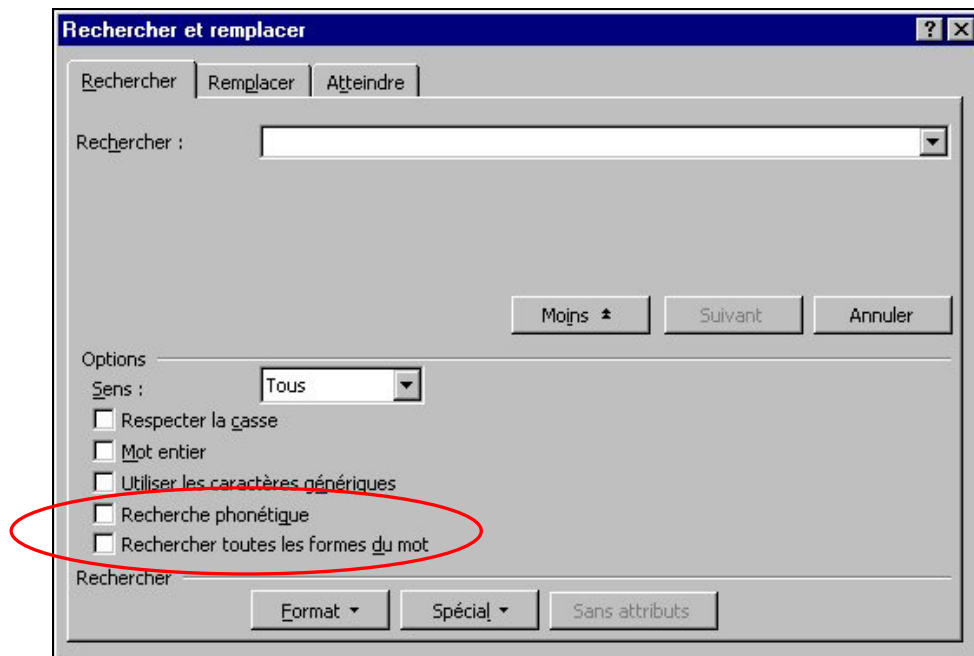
Rechercher et remplacer

?

Rechercher

Remplacer

Atteindre

Rechercher :

Moins

Suivant

Annuler

Options

Sens :

Tous

Respecter la casse

Mot entier

Utiliser les caractères génériques

Recherche phonétique

Rechercher toutes les formes du mot

Rechercher

Format

Spécial

Sans attributs